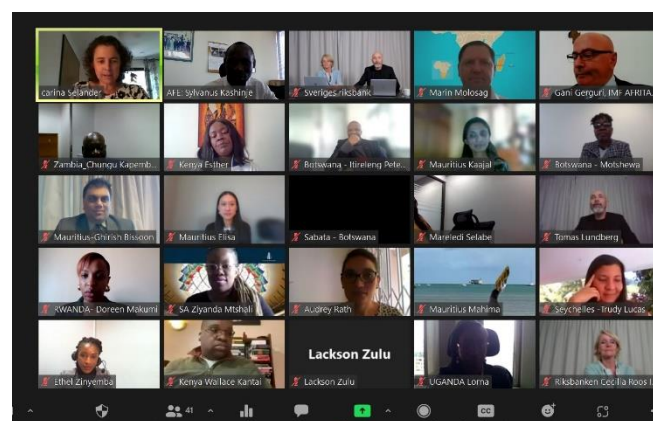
carina Selander
AFE: Sylvanus Kashin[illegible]
Sveriges riksbank
Marin Molosag
Gani Gerguri, IMF AFRITA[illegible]
Zambia_Chungu Kapemb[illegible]
Kenya Esther
Botswana - Itireleng Pete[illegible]
Mauritius Kaajal
Botswana - Motshewa
Mauritius-Ghirish Bissoon
Mauritius Elisa
Sabata - Botswana
Mareledi Selabe
Tomas Lundberg
RWANDA- Doreen Makumi
SA Ziyanda Mtshali
Audrey Rath
Mauritius Mahima
Seychelles - Trudy Lucas
Lackson Zulu
Ethel Zinyemba
Kenya Wallace Kantai
Lackson Zulu
UGANDA Lorna
Riksbanken Cecilia Roos I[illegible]
41
CC